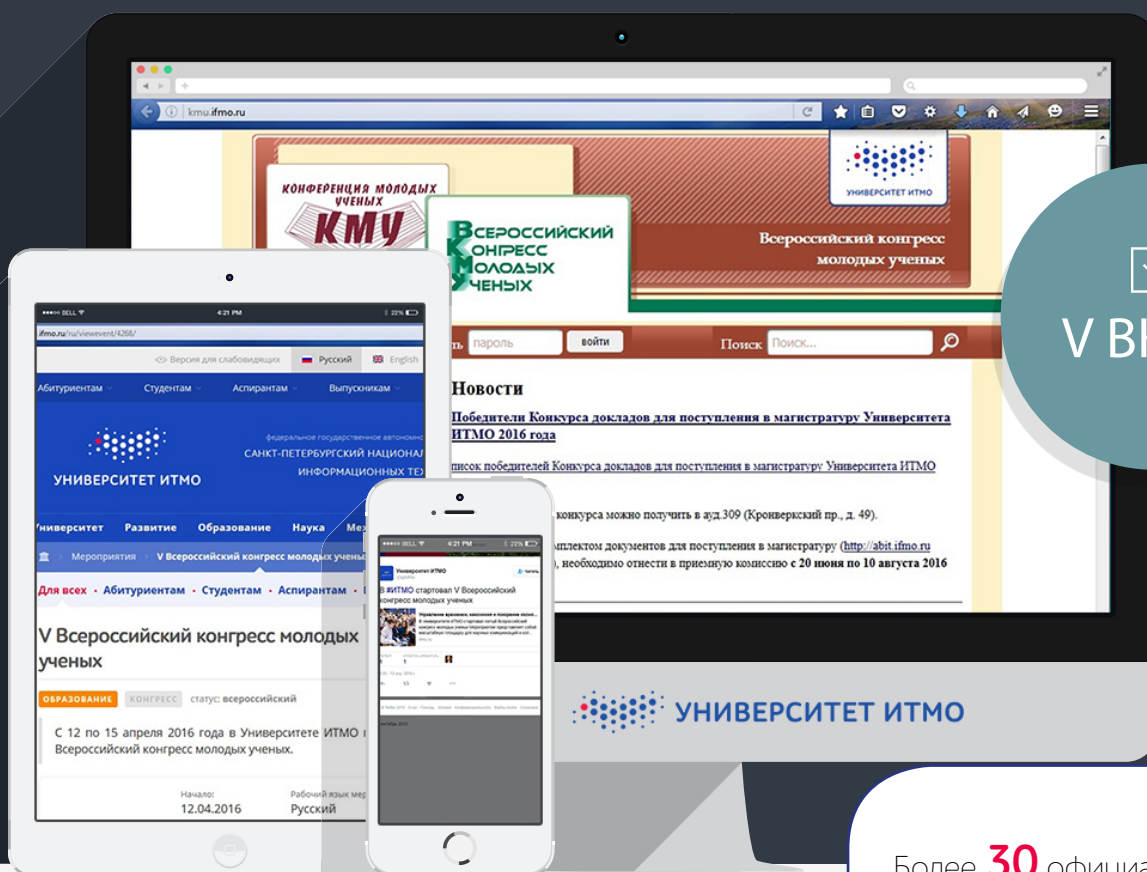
kmu.ifmo.ru

КОНФЕРЕНЦИЯ МОЛОДЫХ УЧЕНЫХ
КМУ

ВСЕРОССИЙСКИЙ КОНГРЕСС МОЛОДЫХ УЧЕНЫХ

УНИВЕРСИТЕТ ИТМО

Всероссийский конгресс молодых ученых

пароль
войти
Поиск Поиск...

Новости

Победители Конкурса докладов для поступления в магистратуру Университета ИТМО 2016 года

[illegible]писок победителей Конкурса докладов для поступления в магистратуру Университета ИТМО

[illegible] конкурса можно получить в ауд.309 (Кронверкский пр., д. 49).

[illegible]омплектом документов для поступления в магистратуру (http://abit.ifmo.ru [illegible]), необходимо отнести в приемную комиссию с 20 июня по 10 августа 2016

V В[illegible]

•••oo BELL 4:21 PM 22%
ifmo.ru/ru/viewevent/4268/
Версия для слабовидящих Русский English
Абитуриентам Студентам Аспирантам Выпускникам
федеральное государственное автономн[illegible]
САНКТ-ПЕТЕРБУРГСКИЙ НАЦИОНАЛ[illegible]
ИНФОРМАЦИОННЫХ ТЕ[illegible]
УНИВЕРСИТЕТ ИТМО
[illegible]ниверситет Развитие Образование Наука Ме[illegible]
Мероприятия V Всероссийский конгресс молодых учены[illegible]
Для всех • Абитуриентам • Студентам • Аспирантам •
V Всероссийский конгресс молодых ученых
ОБРАЗОВАНИЕ КОНГРЕСС статус: всероссийский
С 12 по 15 апреля 2016 года в Университете ИТМО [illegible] Всероссийский конгресс молодых ученых.
Начало: 12.04.2016
Рабочий язык мер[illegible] Русский

•••oo BELL 4:21 PM 22%
Университет ИТМО
В #ИТМО стартовал V Всероссийский конгресс молодых ученых

УНИВЕРСИТЕТ ИТМО

Более 30 официа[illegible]